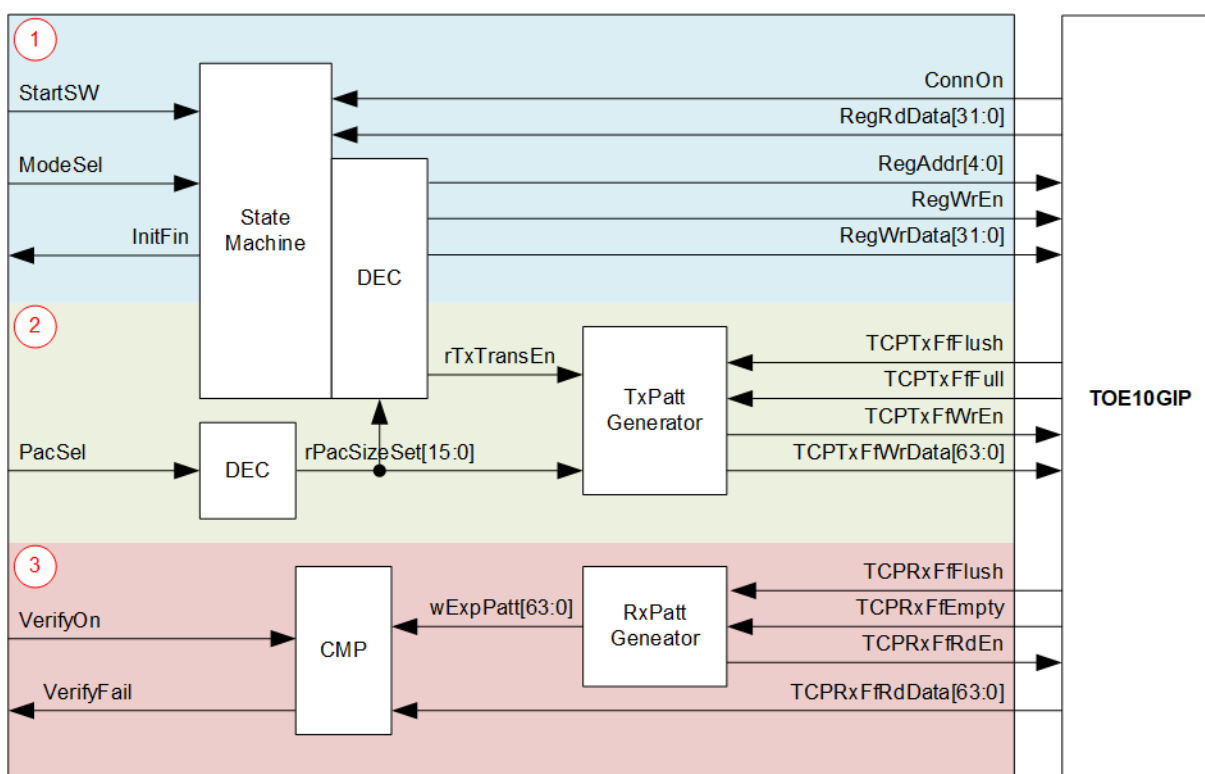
1

StartSW

ModeSel

InitFin

State Machine

DEC

ConnOn

RegRdData[31:0]

RegAddr[4:0]

RegWrEn

RegWrData[31:0]

2

rTxTransEn

TxPatt Generator

TCPTxFfFlush

TCPTxFfFull

TCPTxFfWrEn

TCPTxFfWrData[63:0]

TOE10GIP

PacSel

DEC

rPacSizeSet[15:0]

3

VerifyOn

VerifyFail

CMP

wExpPatt[63:0]

RxPatt Geneator

TCPRxFfFlush

TCPRxFfEmpty

TCPRxFfRdEn

TCPRxFfRdData[63:0]